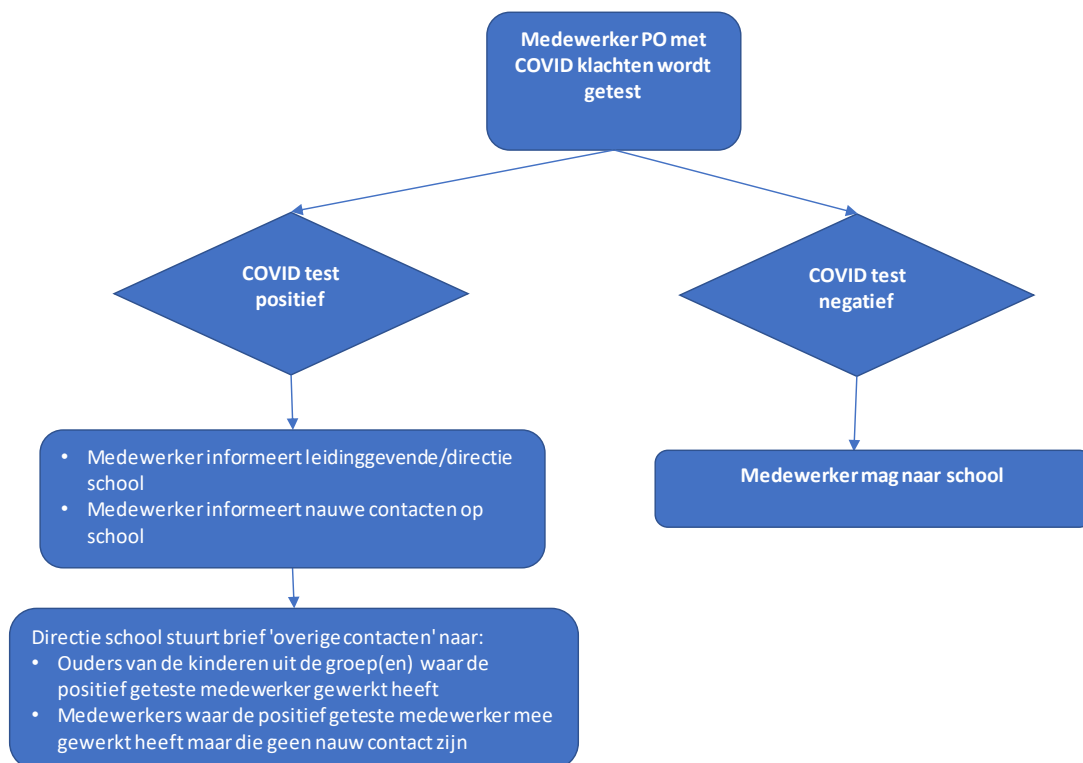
Medewerker PO met COVID klachten wordt getest

COVID test positief

COVID test negatief

- Medewerker informeert leidinggevende/directie school
- Medewerker informeert nauwe contacten op school

Medewerker mag naar school

Directie school stuurt brief 'overige contacten' naar:
- Ouders van de kinderen uit de groep(en) waar de positief geteste medewerker gewerkt heeft
- Medewerkers waar de positief geteste medewerker mee gewerkt heeft maar die geen nauw contact zijn